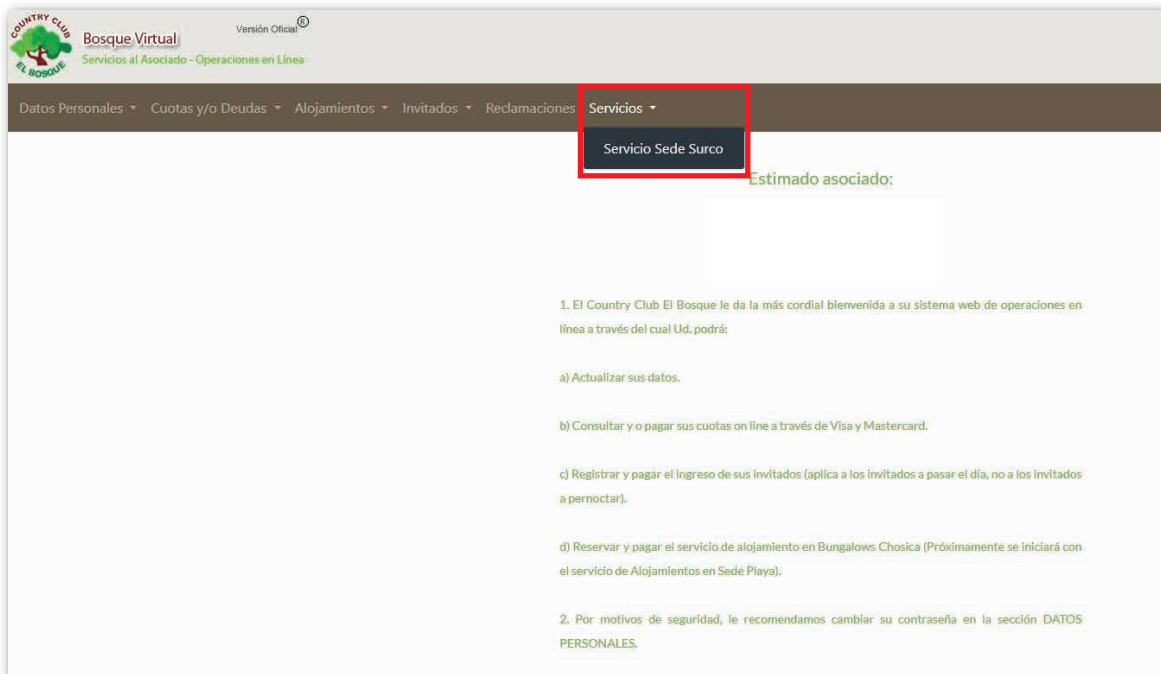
COUNTRY CLUB EL BOSQUE

Bosque Virtual

Versión Oficial®

Servicios al Asociado - Operaciones en Línea

Datos Personales ▾ Cuotas y/o Deudas ▾ Alojamientos ▾ Invitados ▾ Reclamaciones Servicios ▾

Servicio Sede Surco

Estimado asociado:

1. El Country Club El Bosque le da la más cordial bienvenida a su sistema web de operaciones en línea a través del cual Ud. podrá:

a) Actualizar sus datos.

b) Consultar y o pagar sus cuotas on line a través de Visa y Mastercard.

c) Registrar y pagar el ingreso de sus invitados (aplica a los invitados a pasar el día, no a los invitados a pernoctar).

d) Reservar y pagar el servicio de alojamiento en Bungalows Chosica (Próximamente se iniciará con el servicio de Alojamientos en Sede Playa).

2. Por motivos de seguridad, le recomendamos cambiar su contraseña en la sección DATOS PERSONALES.